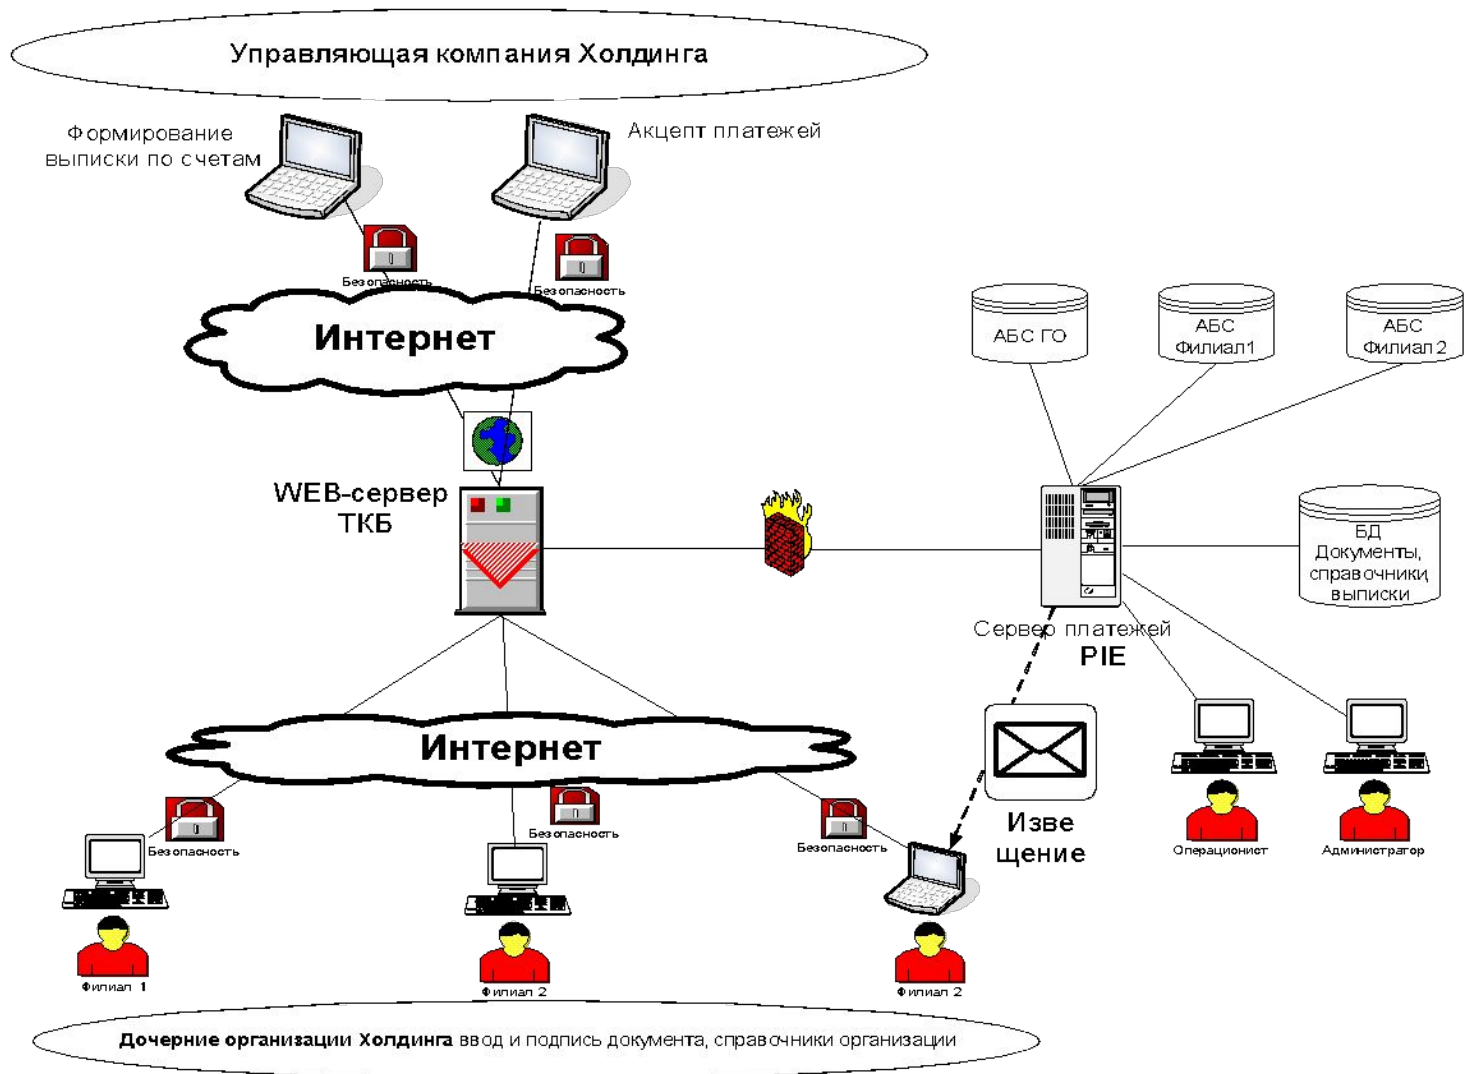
Управляющая компания Холдинга

Формирование выписки по счетам

Акцепт платежей

Безопасность

Безопасность

Интернет

АБС ГО

АБС Филиал1

АБС Филиал 2

WEB-сервер ТКБ

БД Документы, справочники выписки

Сервер платежей PIE

Интернет

Извещение

Безопасность

Безопасность

Безопасность

Операционист

Администратор

Филиал 1

Филиал 2

Филиал 2

Дочерние организации Холдинга ввод и подпись документа, справочники организации